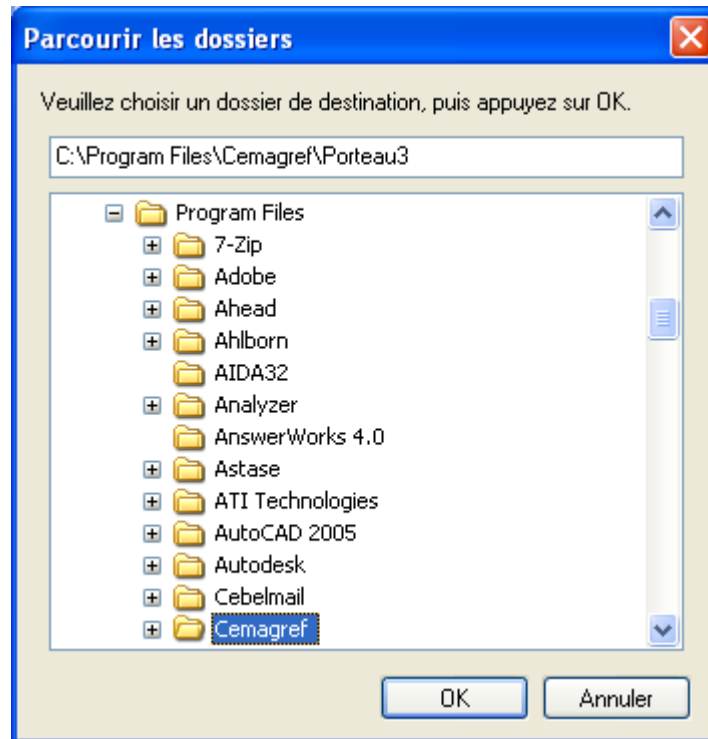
Parcourir les dossiers

Veuillez choisir un dossier de destination, puis appuyez sur OK.

C:\Program Files\Cemagref\Porteau3

Program Files
7-Zip
Adobe
Ahead
Ahlborn
AIDA32
Analyzer
AnswerWorks 4.0
Astase
ATI Technologies
AutoCAD 2005
Autodesk
Cebelmail
Cemagref

OK
Annuler